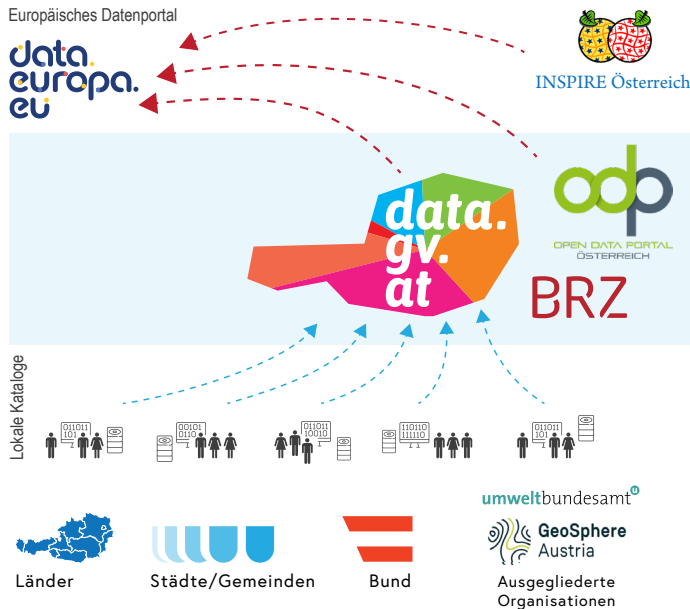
Europäisches Datenportal

data. europa. eu

INSPIRE Österreich

data. gv. at

odp
OPEN DATA PORTAL
ÖSTERREICH

BRZ

Lokale Kataloge

011011
101

00101
0110

011011
10010

110110
111110

011011
101

umweltbundesamt

GeoSphere Austria

Länder

Städte/Gemeinden

Bund

Ausgegliederte Organisationen